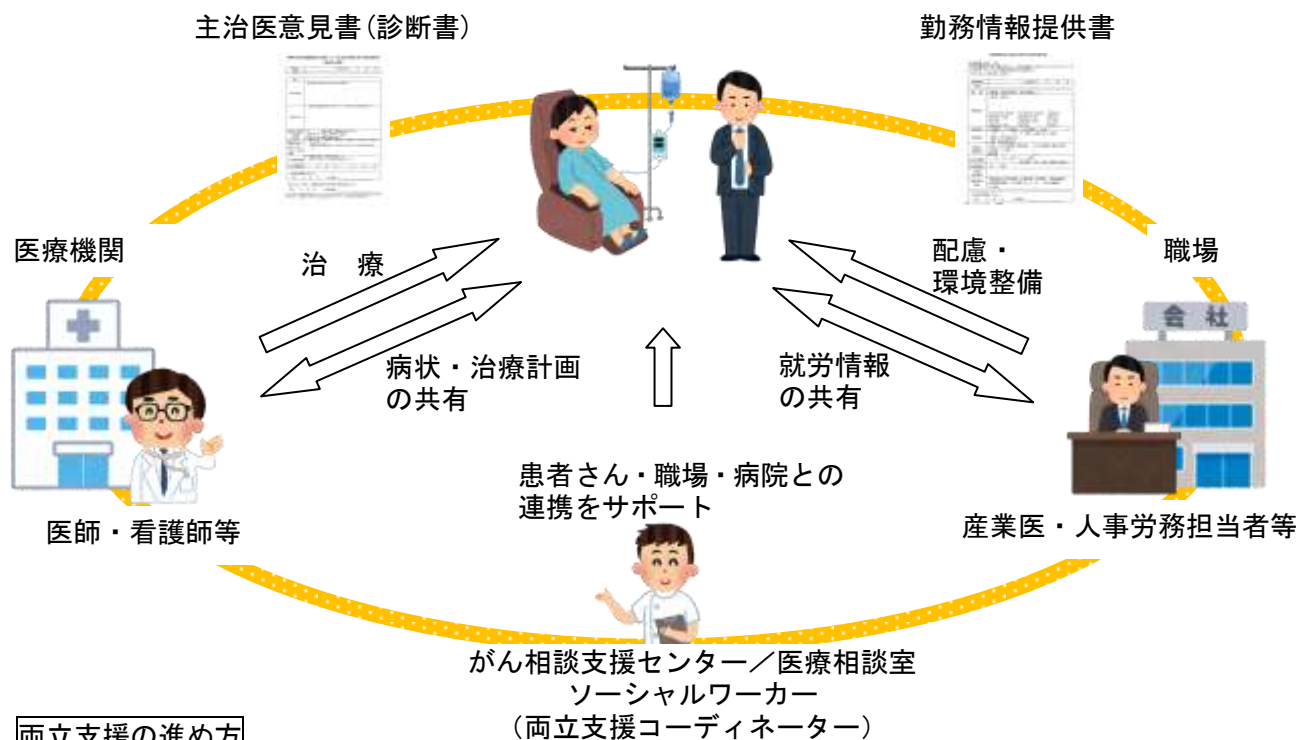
主治医意見書(診断書)

勤務情報提供書

医療機関

職場

治　療

配慮・
環境整備

会社

病状・治療計画
の共有

就労情報
の共有

患者さん・職場・病院との
連携をサポート

医師・看護師等

産業医・人事労務担当者等

がん相談支援センター／医療相談室
ソーシャルワーカー
（両立支援コーディネーター）

両立支援の進め方